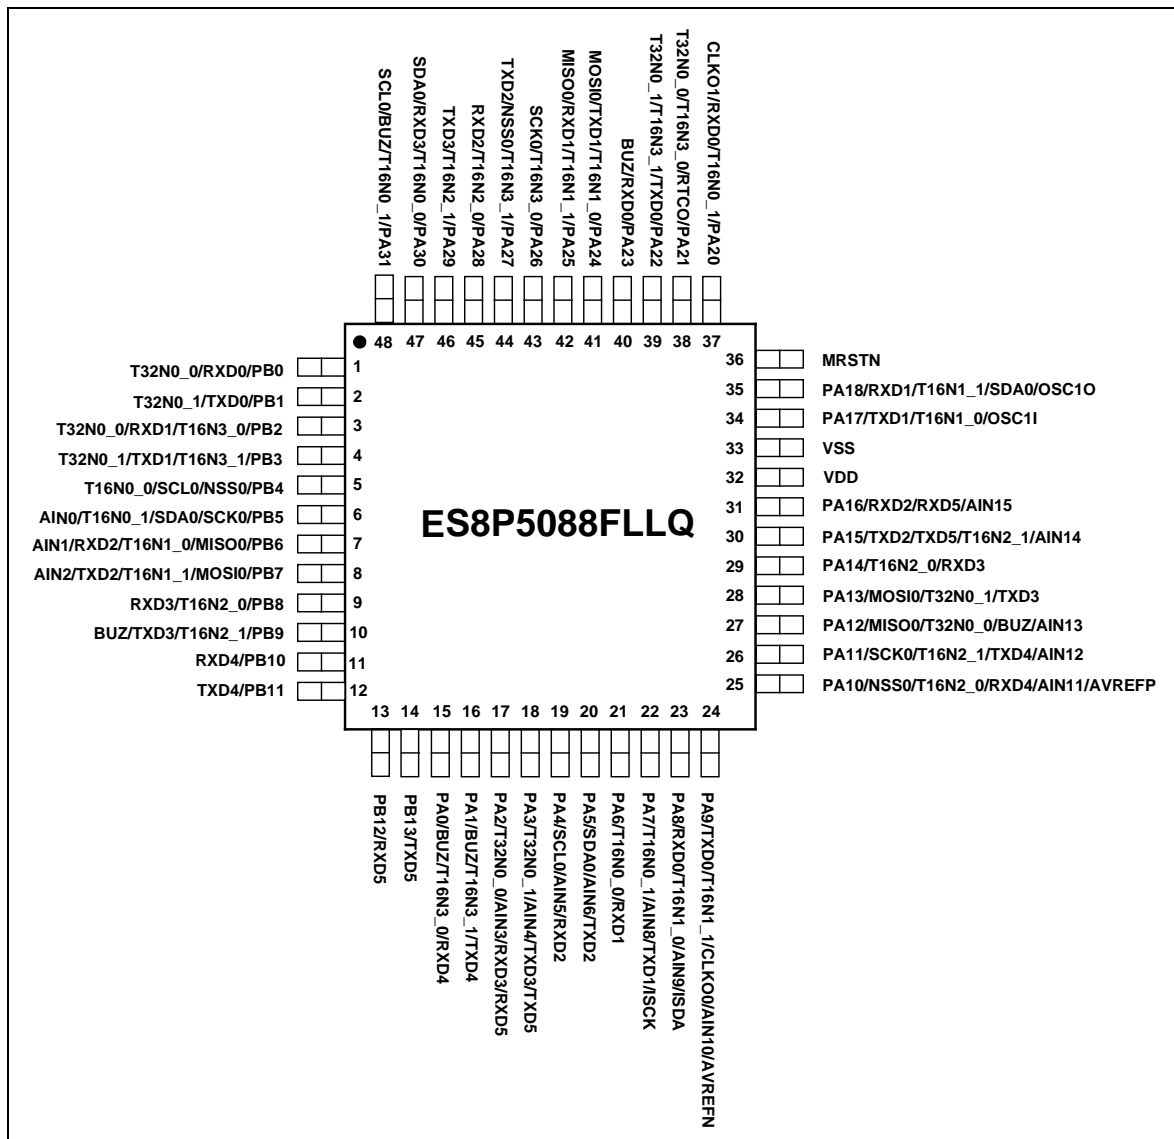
SCL0/BUZ/T16N0_1/PA31
SDA0/RXD3/T16N0_0/PA30
TXD3/T16N2_1/PA29
RXD2/T16N2_0/PA28
TXD2/NSS0/T16N3_1/PA27
SCK0/T16N3_0/PA26
MISO0/RXD1/T16N1_1/PA25
MOSI0/TXD1/T16N1_0/PA24
BUZ/RXD0/PA23
T32N0_1/T16N3_1/TXD0/PA22
T32N0_0/T16N3_0/RTCO/PA21
CLKO1/RXD0/T16N0_1/PA20

48 47 46 45 44 43 42 41 40 39 38 37

T32N0_0/RXD0/PB0 1
T32N0_1/TXD0/PB1 2
T32N0_0/RXD1/T16N3_0/PB2 3
T32N0_1/TXD1/T16N3_1/PB3 4
T16N0_0/SCL0/NSS0/PB4 5
AIN0/T16N0_1/SDA0/SCK0/PB5 6
AIN1/RXD2/T16N1_0/MISO0/PB6 7
AIN2/TXD2/T16N1_1/MOSI0/PB7 8
RXD3/T16N2_0/PB8 9
BUZ/TXD3/T16N2_1/PB9 10
RXD4/PB10 11
TXD4/PB11 12

ES8P5088FLLQ

36 MRSTN
35 PA18/RXD1/T16N1_1/SDA0/OSC1O
34 PA17/TXD1/T16N1_0/OSC1I
33 VSS
32 VDD
31 PA16/RXD2/RXD5/AIN15
30 PA15/TXD2/TXD5/T16N2_1/AIN14
29 PA14/T16N2_0/RXD3
28 PA13/MOSI0/T32N0_1/TXD3
27 PA12/MISO0/T32N0_0/BUZ/AIN13
26 PA11/SCK0/T16N2_1/TXD4/AIN12
25 PA10/NSS0/T16N2_0/RXD4/AIN11/AVREFP

13 14 15 16 17 18 19 20 21 22 23 24

PB12/RXD5
PB13/TXD5
PA0/BUZ/T16N3_0/RXD4
PA1/BUZ/T16N3_1/TXD4
PA2/T32N0_0/AIN3/RXD3/RXD5
PA3/T32N0_1/AIN4/TXD3/TXD5
PA4/SCL0/AIN5/RXD2
PA5/SDA0/AIN6/TXD2
PA6/T16N0_0/RXD1
PA7/T16N0_1/AIN8/TXD1/ISCK
PA8/RXD0/T16N1_0/AIN9/ISDA
PA9/TXD0/T16N1_1/CLKO0/AIN10/AVREFN